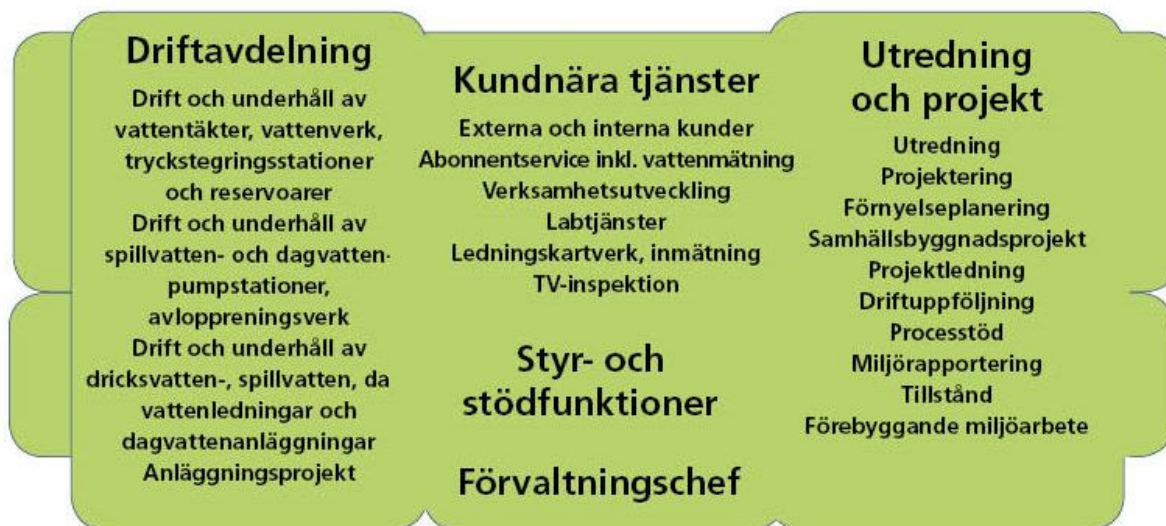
Driftavdelning

Drift och underhåll av vattentäkter, vattenverk, tryckstegringsstationer och reservoarer
Drift och underhåll av spillvatten- och dagvattenpumpstationer, avloppreningsverk
Drift och underhåll av dricksvatten-, spillvatten, da vattenledningar och dagvattenanläggningar
Anläggningsprojekt

Kundnära tjänster

Externa och interna kunder
Abonnentservice inkl. vattenmätning
Verksamhetsutveckling
Labtjänster
Ledningskartverk, inmätning
TV-inspektion

Styr- och stödfunktioner

Förvaltningschef

Utredning och projekt

Utredning
Projektering
Förnyelseplanering
Samhällsbyggnadsprojekt
Projektledning
Driftuppföljning
Processtöd
Miljörapportering
Tillstånd
Förebyggande miljöarbete